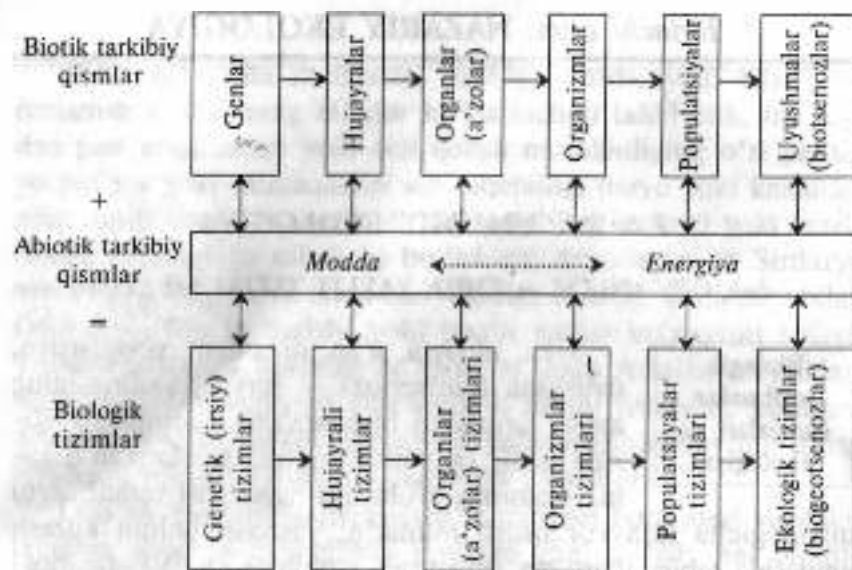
Biotik tarkibiy qismlar

Genlar

Hujayralar

Organlar (a'zolar)

Organizmlar

Populatsiyalar

Uyushmalar (biotsenozlar)

+

Abiotik tarkibiy qismlar

Modda

Energiya

=

Biologik tizimlar

Genetik (irsiy) tizimlar

Hujayrali tizimlar

Organlar (a'zolar) tizimlari

Organizmlar tizimlari

Populatsiyalar tizimlari

Ekologik tizimlar (biogeotsenozlar)